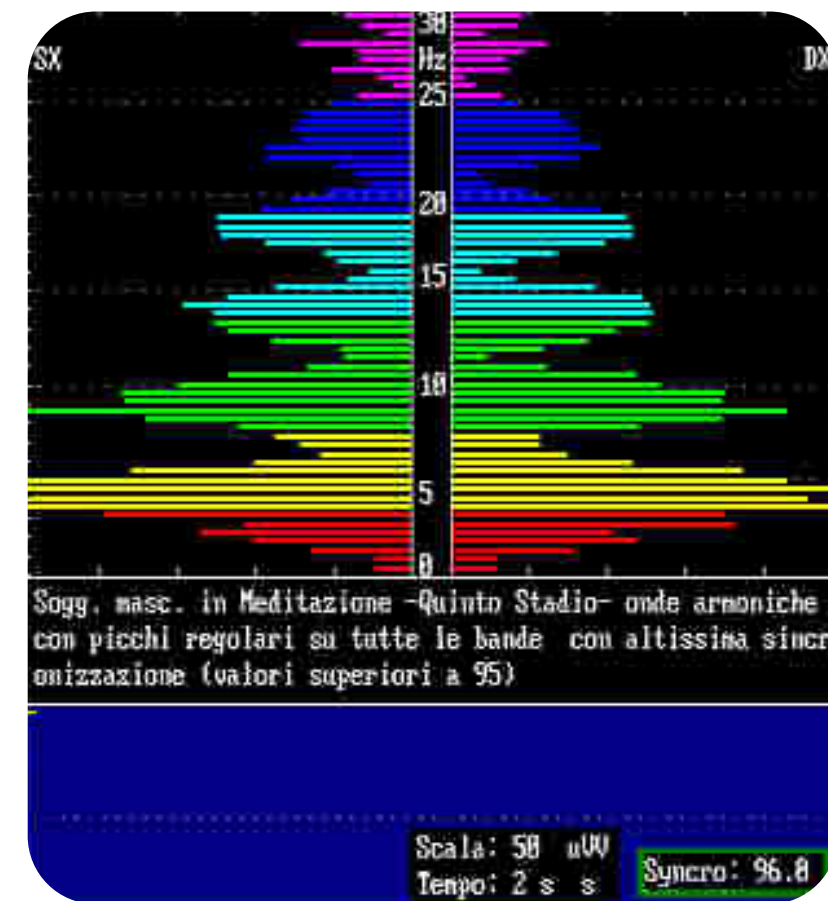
30
Hz
SX
DX
25
20
15
10
5
0

Sogg. masc. in Meditazione -Quinto Stadio- onde armoniche con picchi regolari su tutte le bande con altissima sincronizzazione (valori superiori a 95)

Scala: 50 uVV
Tempo: 2 s s
Syncro: 96.0